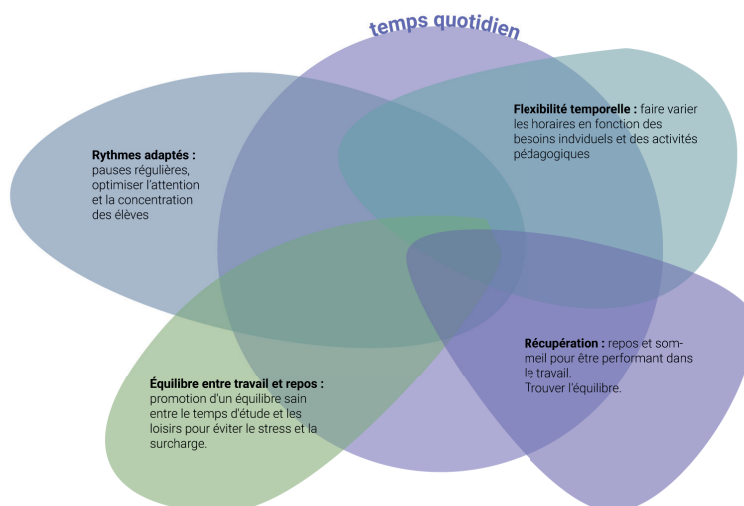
temps quotidien

**Rythmes adaptés :** pauses régulières, optimiser l'attention et la concentration des élèves

**Flexibilité temporelle :** faire varier les horaires en fonction des besoins indviduels et des activités pédagogiques

**Récupération :** repos et sommeil pour être performant dans le travail.
Trouver l'équilibre.

**Équilibre entre travail et repos :** promotion d'un équilibre sain entre le temps d'étude et les loisirs pour éviter le stress et la surcharge.